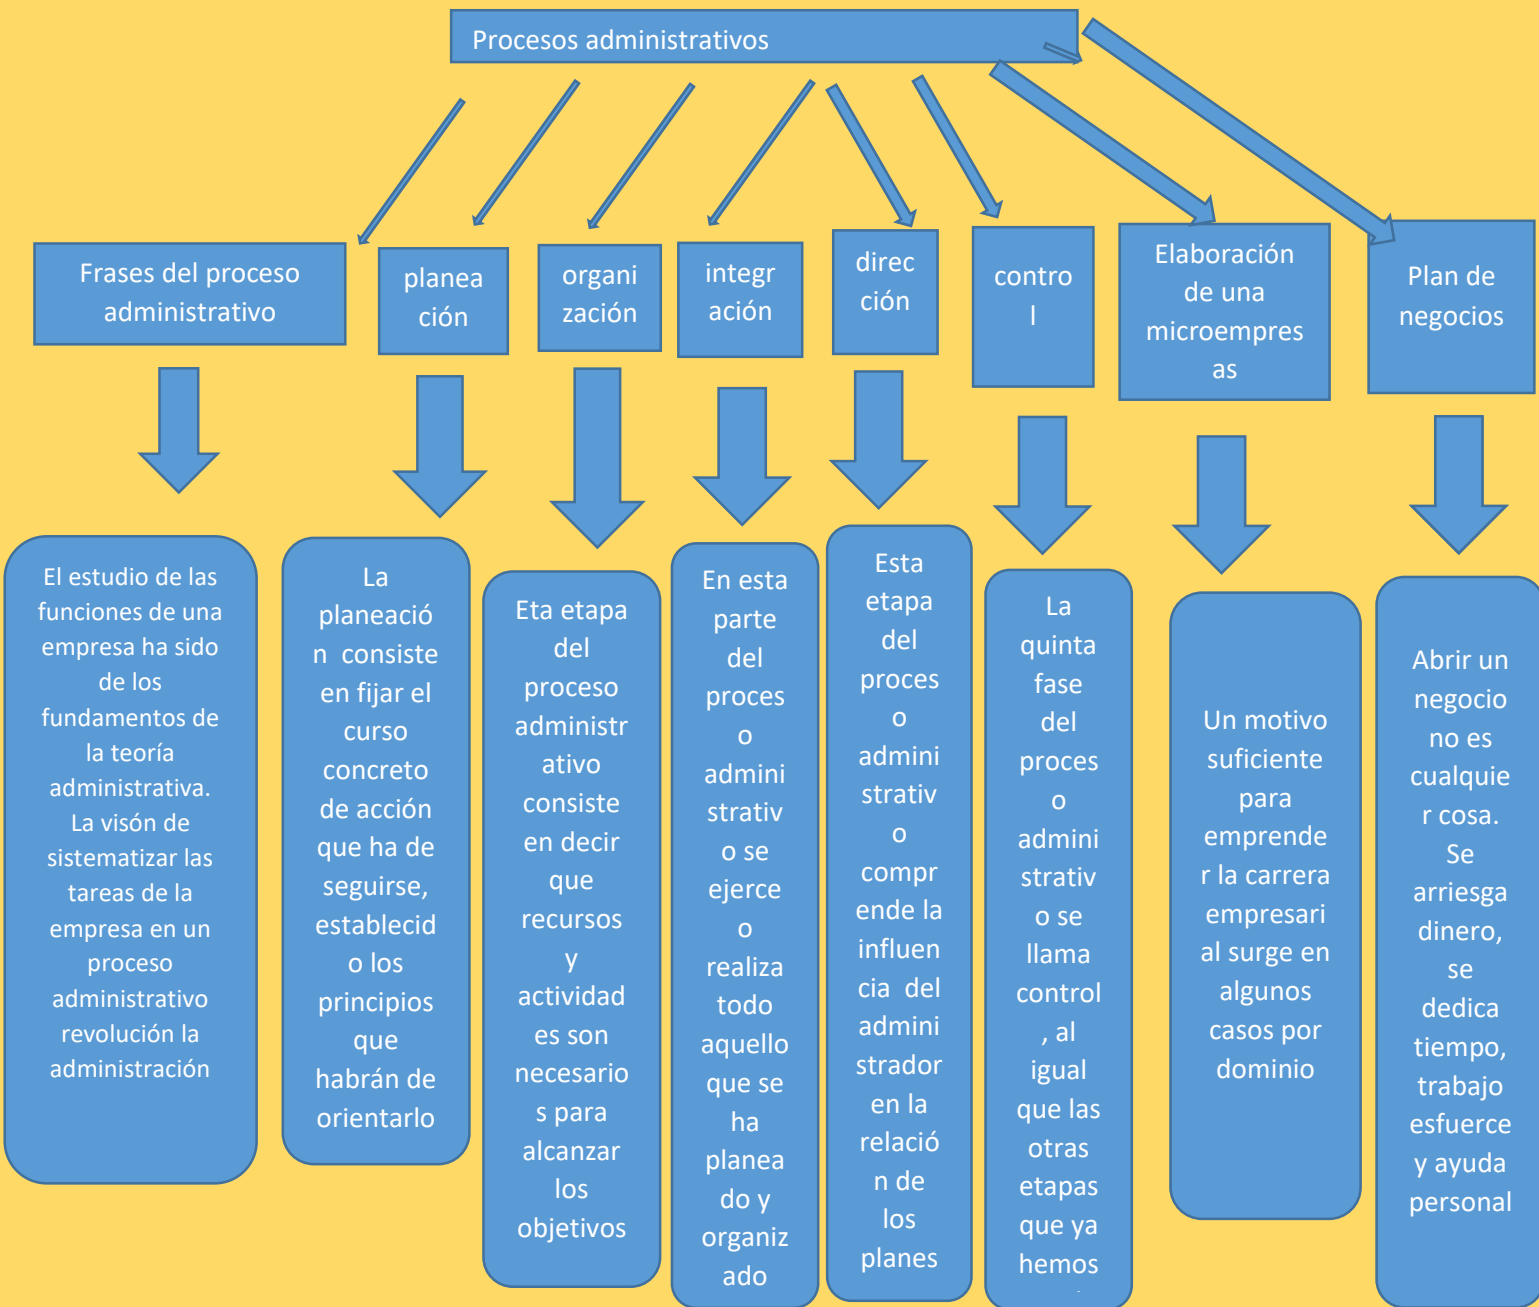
Procesos administrativos

Frases del proceso administrativo

planeación

organización

integración

dirección

control

Elaboración de una microempresas

Plan de negocios

El estudio de las funciones de una empresa ha sido de los fundamentos de la teoría administrativa. La visón de sistematizar las tareas de la empresa en un proceso administrativo revolución la administración

La planeación consiste en fijar el curso concreto de acción que ha de seguirse, establecido los principios que habrán de orientarlo

Eta etapa del proceso administrativo consiste en decir que recursos y actividades son necesarios para alcanzar los objetivos

En esta parte del proceso administrativo se ejerce o realiza todo aquello que se ha planeado y organizado

Esta etapa del proceso administrativo comprende la influencia del administrador en la relación de los planes

La quinta fase del proceso administrativo se llama control, al igual que las otras etapas que ya hemos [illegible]

Un motivo suficiente para emprender la carrera empresarial surge en algunos casos por dominio

Abrir un negocio no es cualquier cosa. Se arriesga dinero, se dedica tiempo, trabajo esfuerce y ayuda personal